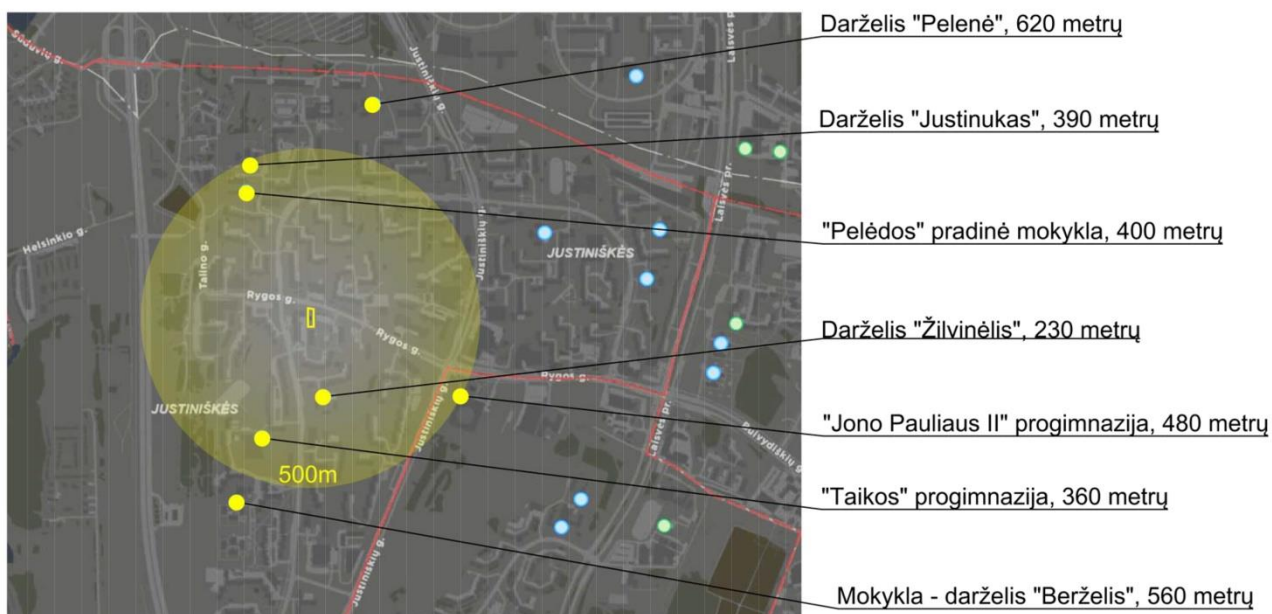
Šiaurės g.
Justiniškių g.
Laisvės pr.
Helsinkio g.
Talino g.
Rygos g.
Rygos g.
JUSTINIŠKĖS
Rygos g.
JUSTINIŠKĖS
Justiniškių g.
Laisvės pr.
Justiniškių g.
Justiniškių g.
Švitrigailos g.
500m

Darželis "Pelenė", 620 metrų

Darželis "Justinukas", 390 metrų

"Pelėdos" pradinė mokykla, 400 metrų

Darželis "Žilvinėlis", 230 metrų

"Jono Pauliaus II" progimnazija, 480 metrų

"Taikos" progimnazija, 360 metrų

Mokykla - darželis "Berželis", 560 metrų